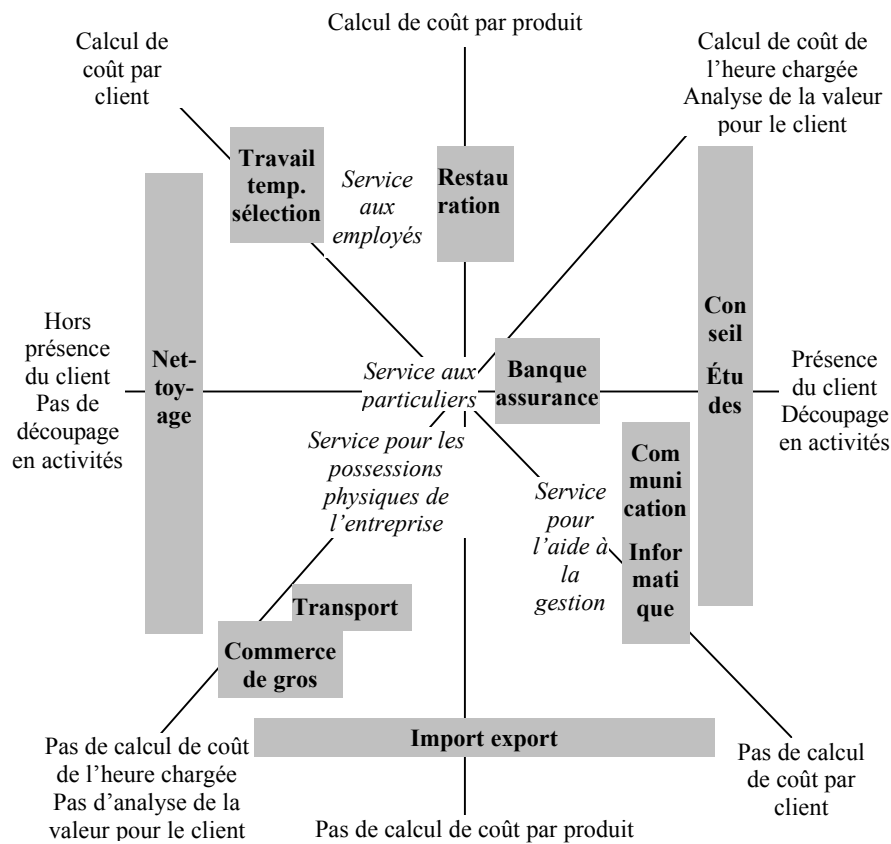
Calcul de coût par produit

Calcul de coût par client

Calcul de coût de l'heure chargée
Analyse de la valeur pour le client

Travail temp. sélection

Service aux employés

Restau ration

Hors présence du client
Pas de découpage en activités

Net-toy-age

Service aux particuliers

Banque assurance

Con seil
Étu des

Présence du client
Découpage en activités

Service pour les possessions physiques de l'entreprise

Service pour l'aide à la gestion

Com muni cation
Infor mati que

Transport

Commerce de gros

Import export

Pas de calcul de coût de l'heure chargée
Pas d'analyse de la valeur pour le client

Pas de calcul de coût par client

Pas de calcul de coût par produit